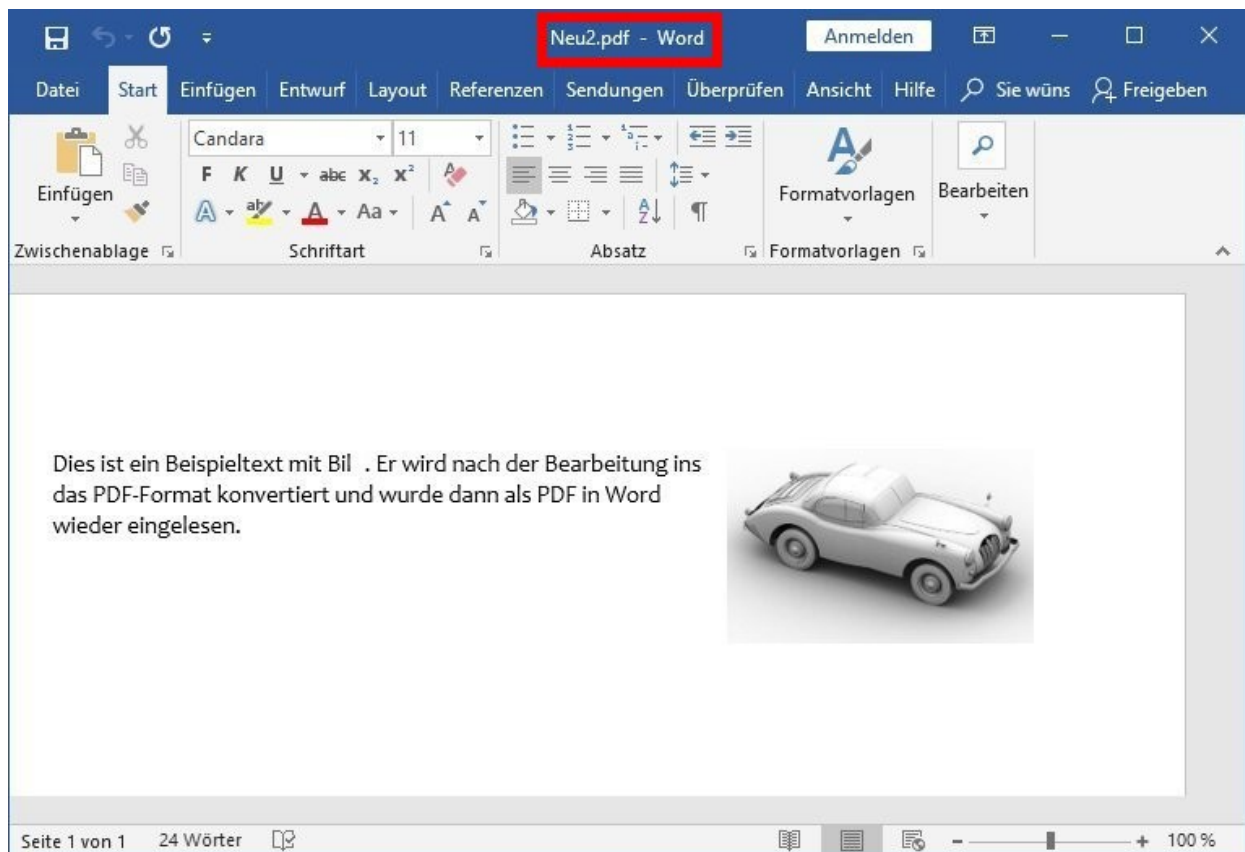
Neu2.pdf - Word

Anmelden

Datei Start Einfügen Entwurf Layout Referenzen Sendungen Überprüfen Ansicht Hilfe Sie wüns Freigeben

Einfügen

Candara 11

F K U abc $x_2$ $x^2$

Aa

Formatvorlagen

Bearbeiten

Zwischenablage Schriftart Absatz Formatvorlagen

Dies ist ein Beispieltext mit Bil . Er wird nach der Bearbeitung ins das PDF-Format konvertiert und wurde dann als PDF in Word wieder eingelesen.

Seite 1 von 1 24 Wörter

100 %